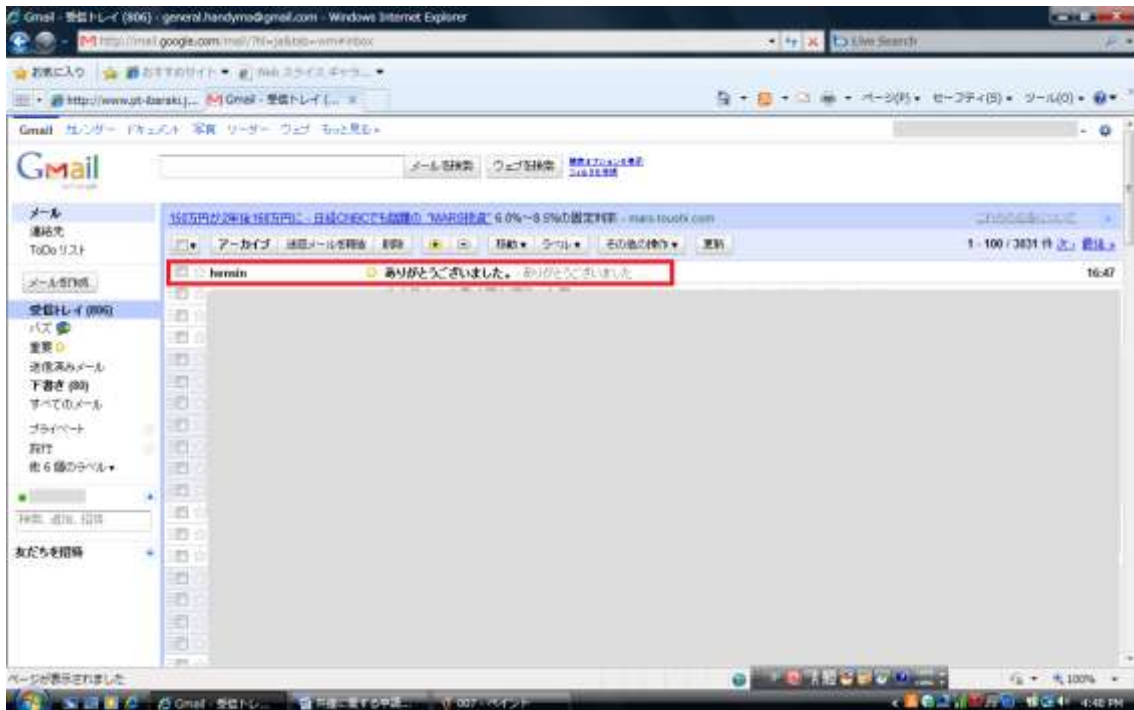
Gmail - 受信トレイ (806) - general.handymo@gmail.com - Windows Internet Explorer

http://mail.google.com/mail/?hl=ja&tab=wm#inbox

Live Search

お気に入り　おすすめサイト　Web スライス ギャラリー

http://www.pt-ibaraki.j...　Gmail - 受信トレイ (...

ページ(P)　セーフティ(S)　ツール(O)

Gmail　カレンダー　ドキュメント　写真　リーダー　ウェブ　もっと見る

Gmail

メールを検索　ウェブを検索　検索オプションを表示 フィルタを作成

メール
連絡先
ToDo リスト

メールを作成

受信トレイ (806)
バズ
重要
送信済みメール
下書き (80)
すべてのメール
プライベート
旅行
他 6 個のラベル

検索、追加、招待

友だちを招待

アーカイブ　迷惑メールを報告　削除　移動　ラベル　その他の操作　更新

1 - 100 / 3831 件　次へ　最後

hermin　ありがとうございました。 - ありがとうございました　16:47

ページが表示されました

Gmail - 受信トレ...　007 - ペイント

100%

4:48 PM